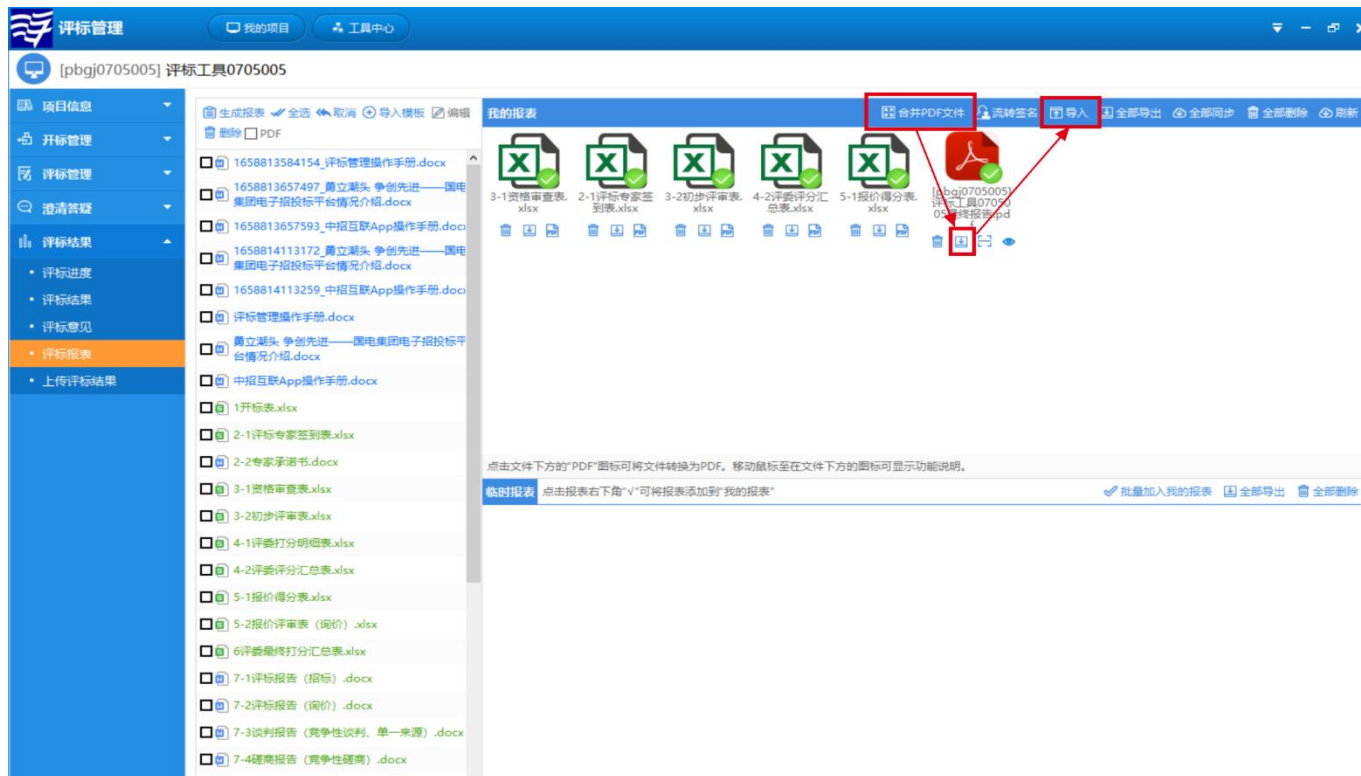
评标管理

我的项目　工具中心

[pbgj0705005] 评标工具0705005

项目信息
开标管理
评标管理
澄清答疑
评标结果
• 评标进度
• 评标结果
• 评标意见
• 评标报表
• 上传评标结果

生成报表　全选　取消　导入模板　编辑
删除　PDF

1658813584154_评标管理操作手册.docx
1658813657497_勇立潮头 争创先进——国电集团电子招投标平台情况介绍.docx
1658813657593_中招互联App操作手册.docx
1658814113172_勇立潮头 争创先进——国电集团电子招投标平台情况介绍.docx
1658814113259_中招互联App操作手册.docx
评标管理操作手册.docx
勇立潮头 争创先进——国电集团电子招投标平台情况介绍.docx
中招互联App操作手册.docx
1开标表.xlsx
2-1评标专家签到表.xlsx
2-2专家承诺书.docx
3-1资格审查表.xlsx
3-2初步评审表.xlsx
4-1评委打分明细表.xlsx
4-2评委评分汇总表.xlsx
5-1报价得分表.xlsx
5-2报价评审表（询价）.xlsx
6评委最终打分汇总表.xlsx
7-1评标报告（招标）.docx
7-2评标报告（询价）.docx
7-3谈判报告（竞争性谈判、单一来源）.docx
7-4磋商报告（竞争性磋商）.docx

我的报表　合并PDF文件　流转签名　导入　全部导出　全部同步　全部删除　刷新

3-1资格审查表.xlsx　2-1评标专家签到表.xlsx　3-2初步评审表.xlsx　4-2评委评分汇总表.xlsx　5-1报价得分表.xlsx　[pbgj0705005]评标工具0705005最终报告.pd

点击文件下方的"PDF"图标可将文件转换为PDF。移动鼠标至在文件下方的图标可显示功能说明。

临时报表　点击报表右下角"√"可将报表添加到"我的报表"　批量加入我的报表　全部导出　全部删除